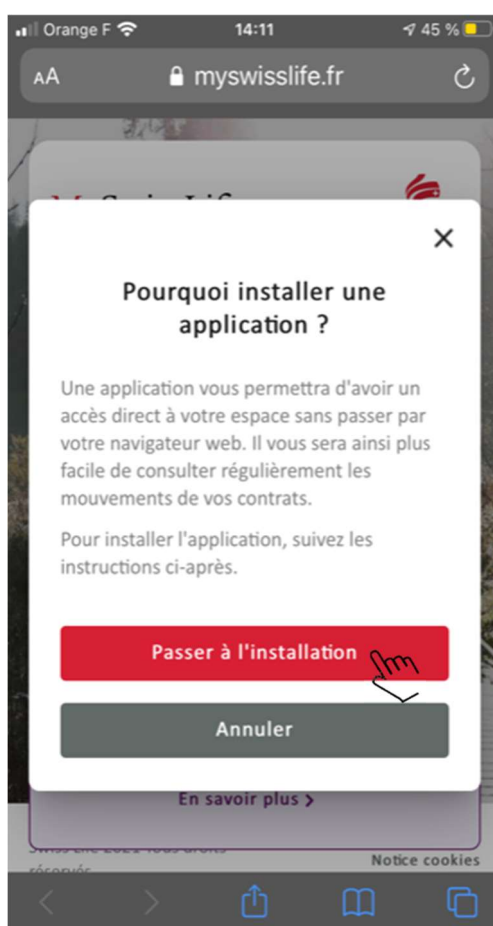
Orange F 14:11 45 %

AA myswisslife.fr

×

Pourquoi installer une application ?

Une application vous permettra d'avoir un accès direct à votre espace sans passer par votre navigateur web. Il vous sera ainsi plus facile de consulter régulièrement les mouvements de vos contrats.

Pour installer l'application, suivez les instructions ci-après.

Passer à l'installation

Annuler

En savoir plus >

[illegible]

Notice cookies